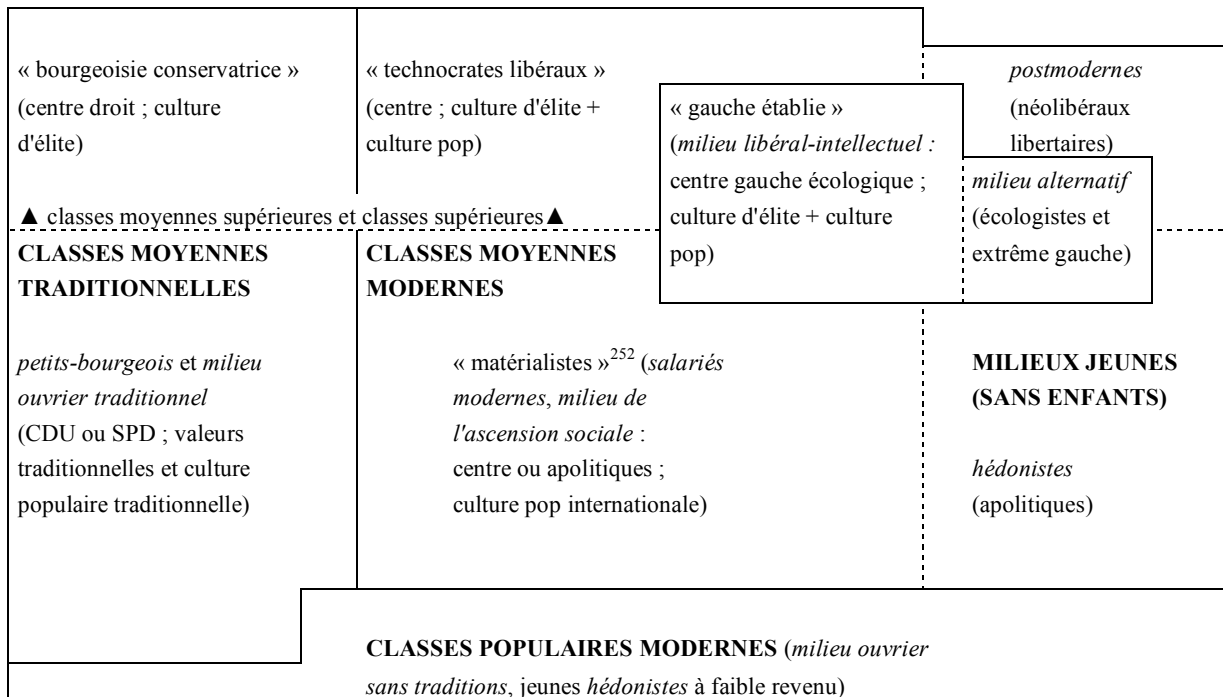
« bourgeoisie conservatrice » (centre droit ; culture d'élite)

« technocrates libéraux » (centre ; culture d'élite + culture pop)

« gauche établie » (*milieu libéral-intellectuel :* centre gauche écologique ; culture d'élite + culture pop)

*postmodernes* (néolibéraux libertaires)

*milieu alternatif* (écologistes et extrême gauche)

▲ classes moyennes supérieures et classes supérieures▲

**CLASSES MOYENNES TRADITIONNELLES**

*petits-bourgeois* et *milieu ouvrier traditionnel* (CDU ou SPD ; valeurs traditionnelles et culture populaire traditionnelle)

**CLASSES MOYENNES MODERNES**

« matérialistes »$^{252}$ (*salariés modernes*, *milieu de l'ascension sociale* : centre ou apolitiques ; culture pop internationale)

**MILIEUX JEUNES (SANS ENFANTS)**

*hédonistes* (apolitiques)

**CLASSES POPULAIRES MODERNES** (*milieu ouvrier sans traditions*, jeunes *hédonistes* à faible revenu)